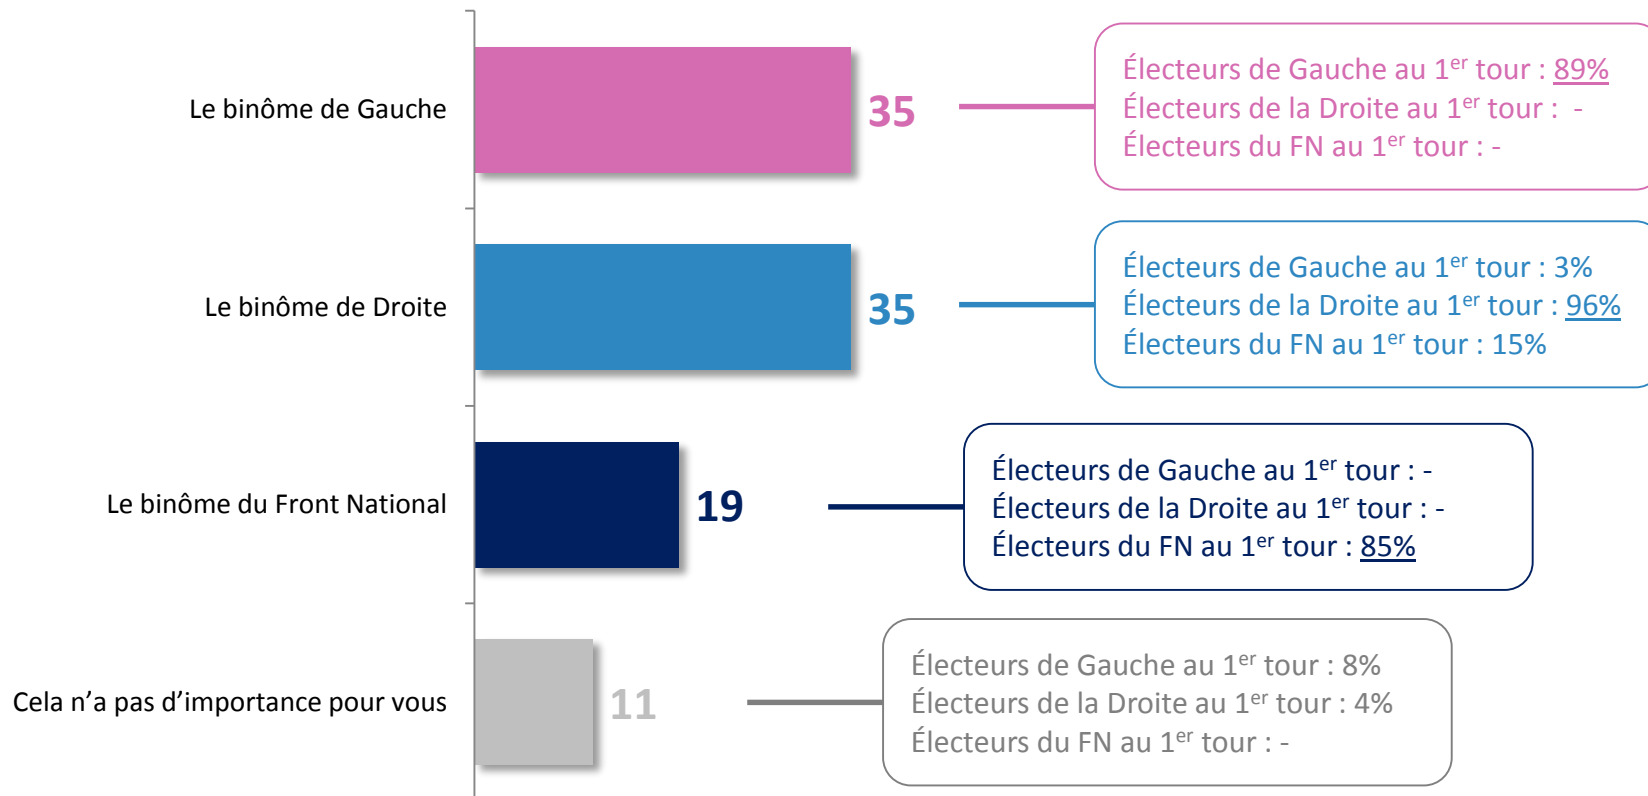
Le binôme de Gauche
35
Électeurs de Gauche au 1$^{er}$ tour : 89%
Électeurs de la Droite au 1$^{er}$ tour : -
Électeurs du FN au 1$^{er}$ tour : -

Le binôme de Droite
35
Électeurs de Gauche au 1$^{er}$ tour : 3%
Électeurs de la Droite au 1$^{er}$ tour : 96%
Électeurs du FN au 1$^{er}$ tour : 15%

Le binôme du Front National
19
Électeurs de Gauche au 1$^{er}$ tour : -
Électeurs de la Droite au 1$^{er}$ tour : -
Électeurs du FN au 1$^{er}$ tour : 85%

Cela n'a pas d'importance pour vous
11
Électeurs de Gauche au 1$^{er}$ tour : 8%
Électeurs de la Droite au 1$^{er}$ tour : 4%
Électeurs du FN au 1$^{er}$ tour : -